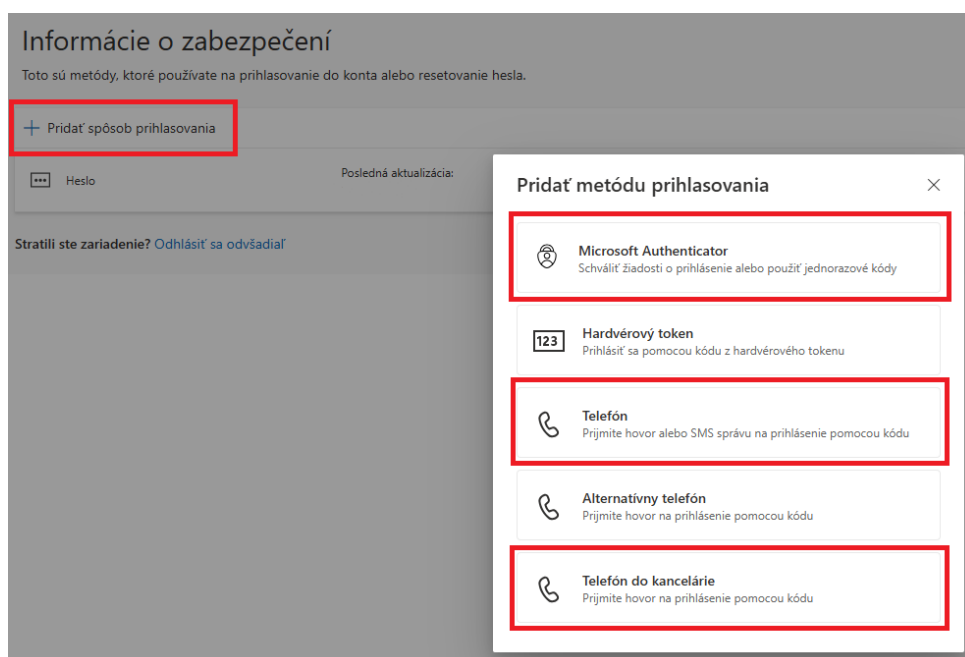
Informácie o zabezpečení

Toto sú metódy, ktoré používate na prihlasovanie do konta alebo resetovanie hesla.

+ Pridať spôsob prihlasovania

Heslo

Posledná aktualizácia:

Stratili ste zariadenie? Odhlásiť sa odvšadiaľ

Pridať metódu prihlasovania

×

Microsoft Authenticator
Schváliť žiadosti o prihlásenie alebo použiť jednorazové kódy

123

Hardvérový token
Prihlásiť sa pomocou kódu z hardvérového tokenu

Telefón
Prijmite hovor alebo SMS správu na prihlásenie pomocou kódu

Alternatívny telefón
Prijmite hovor na prihlásenie pomocou kódu

Telefón do kancelárie
Prijmite hovor na prihlásenie pomocou kódu